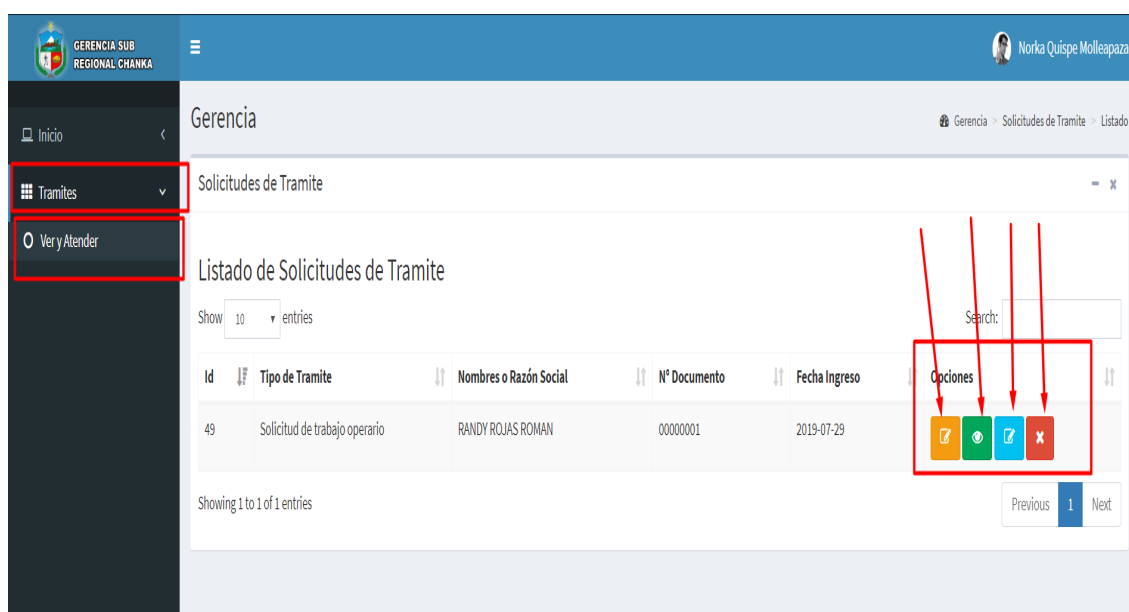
GERENCIA SUB REGIONAL CHANKA

Norka Quispe Molleapaza

Inicio

Tramites

Ver y Atender

Gerencia

Gerencia > Solicitudes de Tramite > Listado

Solicitudes de Tramite

Listado de Solicitudes de Tramite

Show 10 entries

Search:

| Id | Tipo de Tramite | Nombres o Razón Social | N° Documento | Fecha Ingreso | Opciones |
|---|---|---|---|---|---|
| 49 | Solicitud de trabajo operario | RANDY ROJAS ROMAN | 00000001 | 2019-07-29 | |

Showing 1 to 1 of 1 entries

Previous 1 Next